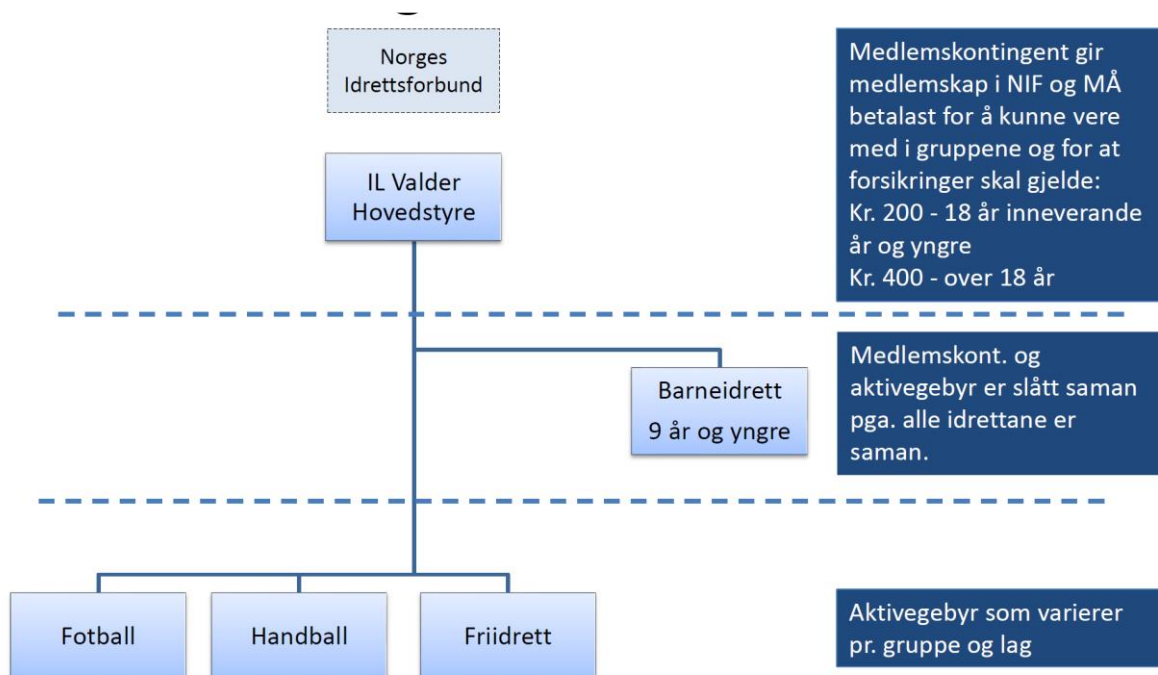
Norges Idrettsforbund

IL Valder Hovedstyre

Medlemskontingent gir medlemskap i NIF og MÅ betalast for å kunne vere med i gruppene og for at forsikringer skal gjelde:
Kr. 200 - 18 år inneverande år og yngre
Kr. 400 - over 18 år

Barneidrett
9 år og yngre

Medlemskont. og aktivegebyr er slått saman pga. alle idrettane er saman.

Fotball

Handball

Friidrett

Aktivegebyr som varierer pr. gruppe og lag